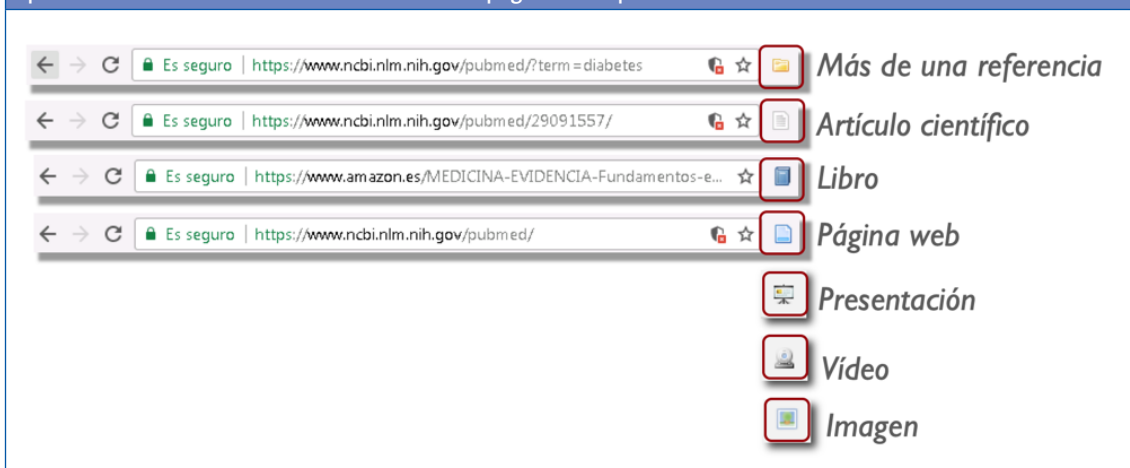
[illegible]

Es seguro | https://www.ncbi.nlm.nih.gov/pubmed/?term=diabetes
Más de una referencia

Es seguro | https://www.ncbi.nlm.nih.gov/pubmed/29091557/
Artículo científico

Es seguro | https://www.amazon.es/MEDICINA-EVIDENCIA-Fundamentos-e...
Libro

Es seguro | https://www.ncbi.nlm.nih.gov/pubmed/
Página web

Presentación

Vídeo

Imagen